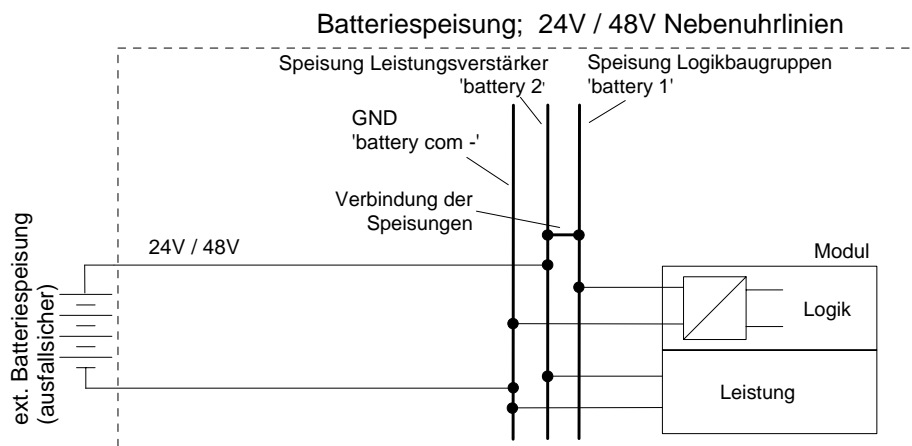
Batteriespeisung; 24V / 48V Nebenuhrlinien

Speisung Leistungsverstärker
'battery 2'

Speisung Logikbaugruppen
'battery 1'

GND
'battery com -'

Verbindung der Speisungen

24V / 48V

ext. Batteriespeisung (ausfallsicher)

Modul

Logik

Leistung